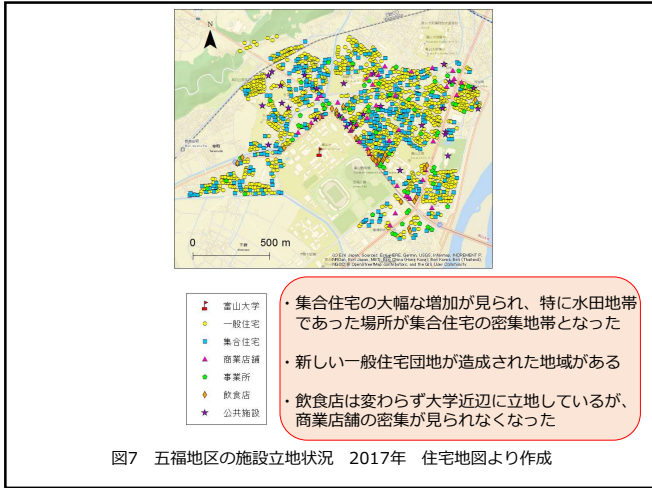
N

0 500 m

ADEGA Japan, Source: Esri, HERE, Garmin, USGS, Intermap, INCREMENT P, NRCan, Esri Japan, METI, Esri China (Hong Kong), Esri Korea, Esri (Thailand), NGCC, © OpenStreetMap contributors, and the GIS User Community

富山大学
一般住宅
集合住宅
商業店舗
事業所
飲食店
公共施設

・集合住宅の大幅な増加が見られ、特に水田地帯であった場所が集合住宅の密集地帯となった

・新しい一般住宅団地が造成された地域がある

・飲食店は変わらず大学近辺に立地しているが、商業店舗の密集が見られなくなった

図7 五福地区の施設立地状況 2017年 住宅地図より作成